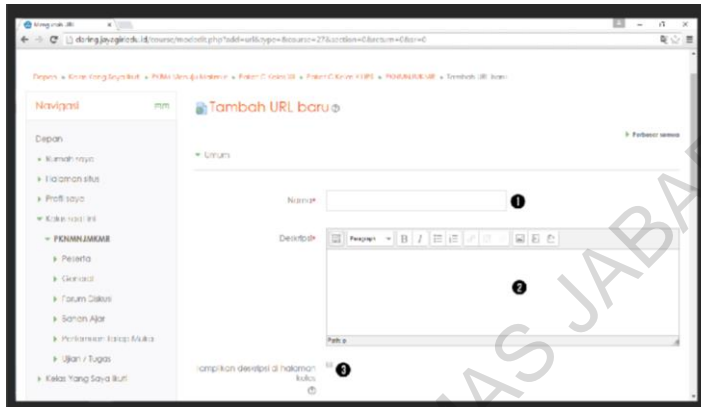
Mengubah JBI

daring.jayagiri.edu.id/course/modedit.php?add=url&type=&course=27&section=0&return=0&sr=0

Depan ▸ Kelas Yang Saya Ikuti ▸ PKMM Ubu Jaya Intensive ▸ Paket C Kelas XII ▸ Paket C Kelas XII IPS ▸ PKNMNJMKMR ▸ Tambah URL baru

Navigasi

Depan

▸ Rumah saya

▸ Halaman situs

▸ Profil saya

▾ Kelas saat ini

▾ PKNMNJMKMR

▸ Peserta

▸ General

▸ Forum Diskusi

▸ Bahan Ajar

▸ Pertemuan Tatap Muka

▸ Ujian / Tugas

▸ Kelas Yang Saya Ikuti

Tambah URL baru

▸ Perbesar semua

▾ Umum

Nama*

Deskripsi*

Paragraph

Path: p

Tampilkan deskripsi di halaman kelas

JABAR